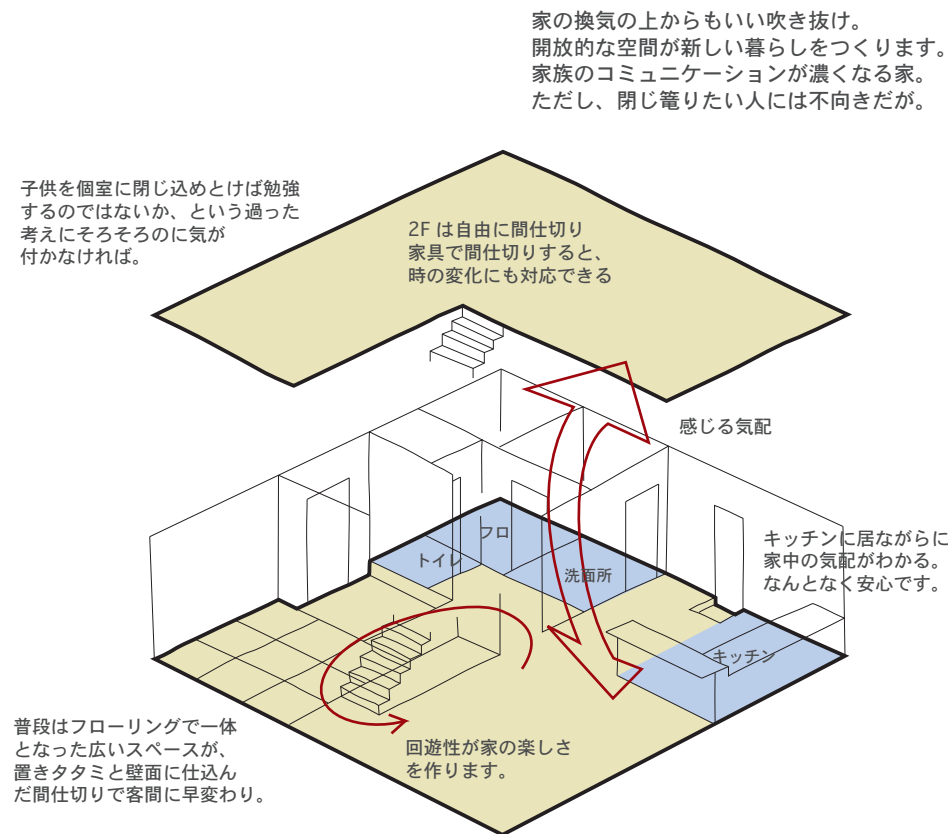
家の換気の上からもいい吹き抜け。
開放的な空間が新しい暮らしをつくります。
家族のコミュニケーションが濃くなる家。
ただし、閉じ篭りたい人には不向きだが。

子供を個室に閉じ込めとけば勉強するのではないか、という過った考えにそろそろのに気が付かなければ。

2F は自由に間仕切り
家具で間仕切りすると、
時の変化にも対応できる

感じる気配

トイレ

フロ

洗面所

キッチンに居ながらに
家中の気配がわかる。
なんとなく安心です。

キッチン

普段はフローリングで一体となった広いスペースが、置きタタミと壁面に仕込んだ間仕切りで客間に早変わり。

回遊性が家の楽しさを作ります。